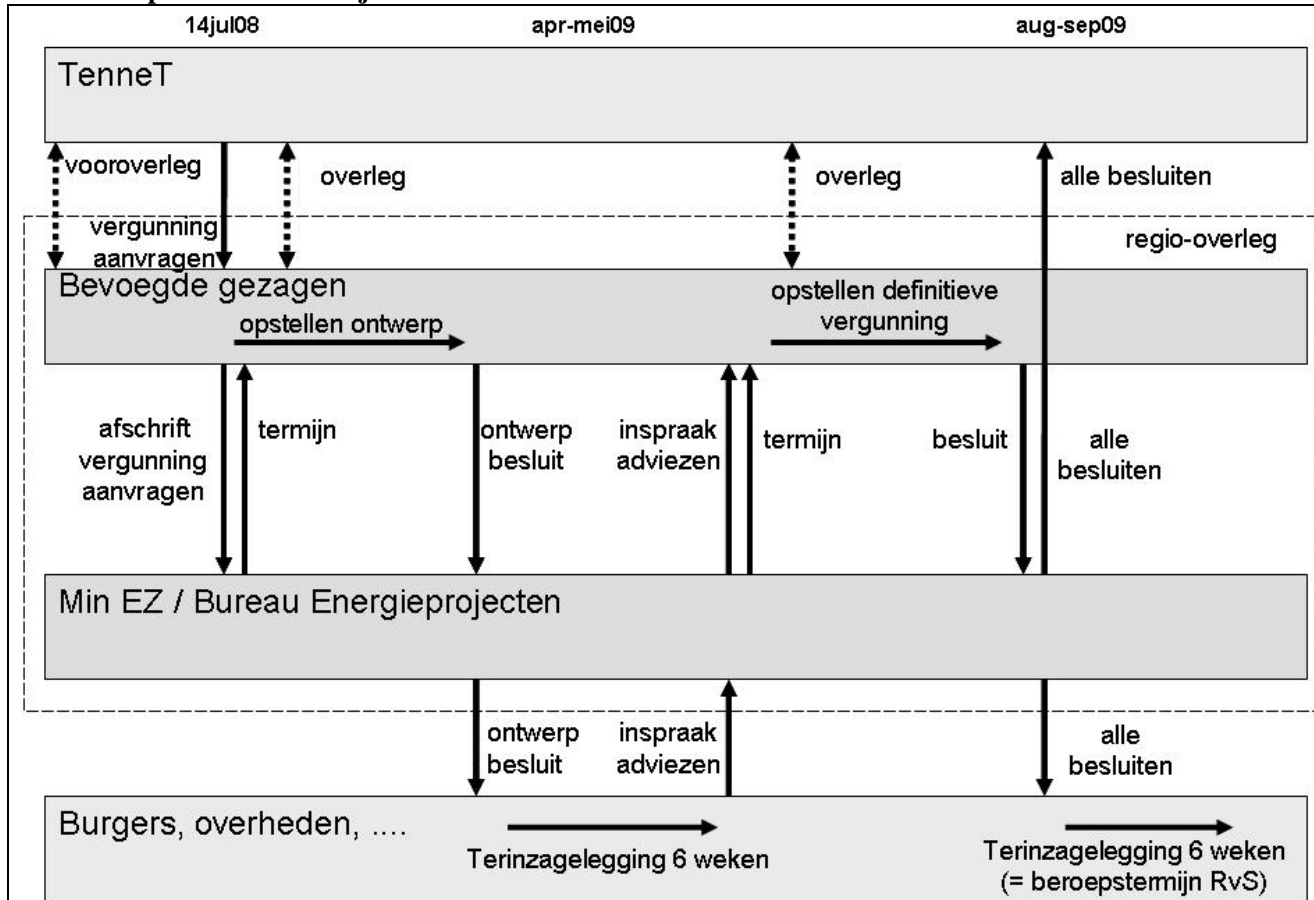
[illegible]

14jul08

apr-mei09

aug-sep09

TenneT

vooroverleg

overleg

overleg

alle besluiten

vergunning aanvragen

regio-overleg

Bevoegde gezagen

opstellen ontwerp

opstellen definitieve vergunning

afschrift vergunning aanvragen

termijn

ontwerp besluit

inspraak adviezen

termijn

besluit

alle besluiten

Min EZ / Bureau Energieprojecten

ontwerp besluit

inspraak adviezen

alle besluiten

Burgers, overheden, ....

Terinzagelegging 6 weken

Terinzagelegging 6 weken (= beroepstermijn RvS)